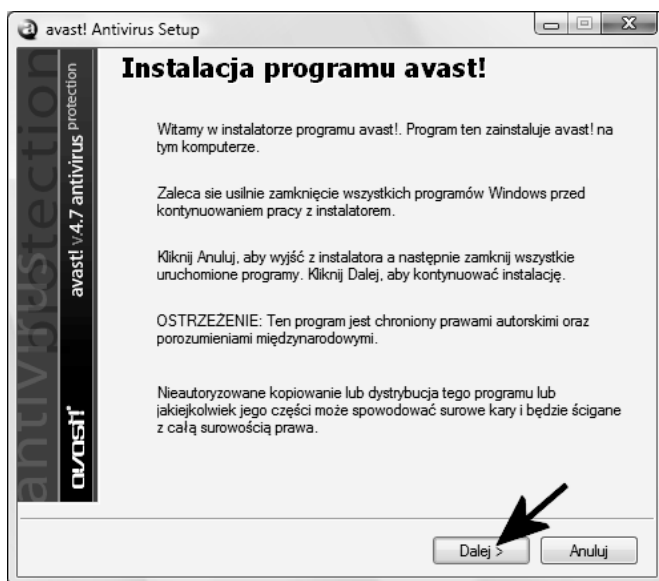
avast! Antivirus Setup

antivirusprotection

avast! v4.7 antivirus protection

avast!

Instalacja programu avast!

Witamy w instalatorze programu avast!. Program ten zainstaluje avast! na tym komputerze.

Zaleca sie usilnie zamknięcie wszystkich programów Windows przed kontynuowaniem pracy z instalatorem.

Kliknij Anuluj, aby wyjść z instalatora a następnie zamknij wszystkie uruchomione programy. Kliknij Dalej, aby kontynuować instalację.

OSTRZEŻENIE: Ten program jest chroniony prawami autorskimi oraz porozumieniami międzynarodowymi.

Nieautoryzowane kopiowanie lub dystrybucja tego programu lub jakiejkolwiek jego części może spowodować surowe kary i będzie ścigane z całą surowością prawa.

Dalej >

Anuluj